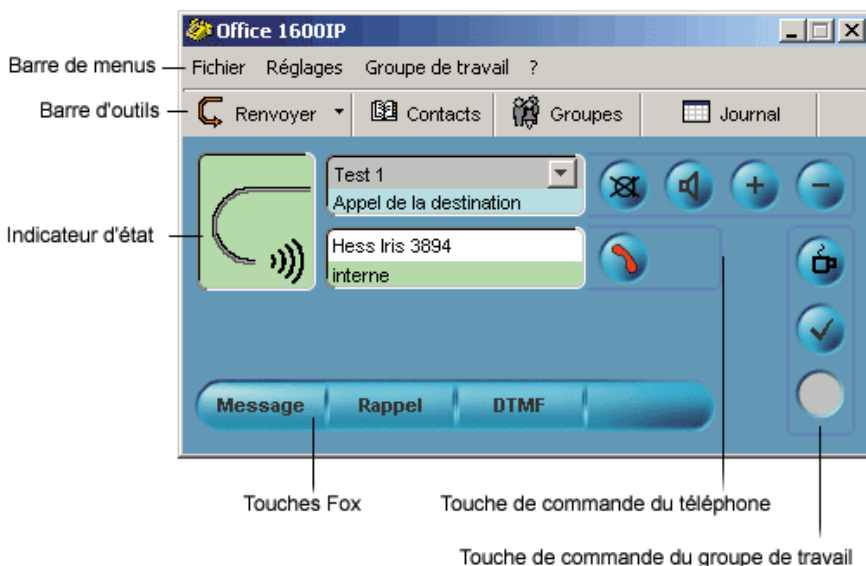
Office 1600IP

Barre de menus
Fichier Réglages Groupe de travail ?

Barre d'outils
Renvoyer Contacts Groupes Journal

Test 1
Appel de la destination

Indicateur d'état

Hess Iris 3894
interne

Message Rappel DTMF

Touches Fox

Touche de commande du téléphone

Touche de commande du groupe de travail